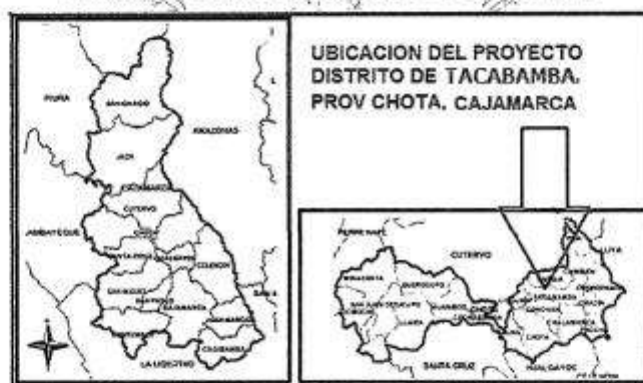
UBICACION DEL PROYECTO
DISTRITO DE TACABAMBA,
PROV CHOTA, CAJAMARCA

PIURA
SAN IGNACIO
AMAZONAS
JAEN
CUTERVO
LAMBAYEQUE
SANTA CRUZ
CELENDIN
SAN MIGUEL
CAJAMARCA
CAJABAMBA
LA LIBERTAD
CUTERVO
SANTA CRUZ
HUALGAYOC
CHOTA
LLAMA
CONCHAN
TACABAMBA
ANGUIA
CHIGUIRIP
PACCHA
CHALAMARCA
LAJAS
LIYA
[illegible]